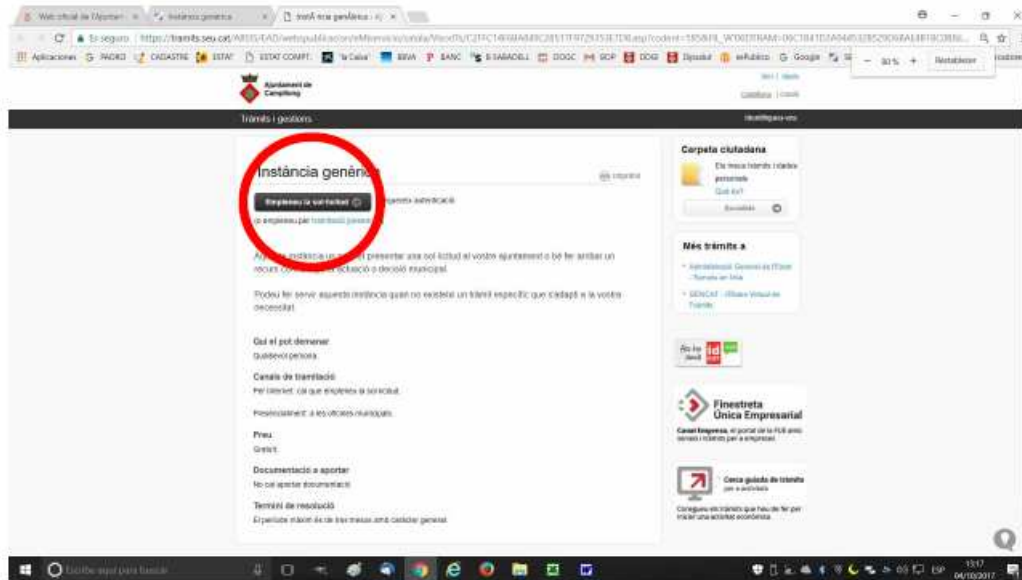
Web oficial de l'Ajuntament | Instància genèrica | Instància genèrica

Es seguro | https://tramits.seu.cat/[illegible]

Aplicaciones | Google | CADASTRE | ESTAT | ESTAT COMPT. | 'la Caixa' | BBVA | BANC | B.SABADELL | DOGC | BOP | BOE | Dipsalut | eAPublica | Google

- 80 % + Restablecer

Ajuntament de Campllong

Inici | Ajuda

Castellano | Català

Tràmits i gestions

Identifiqueu-vos

Instància genèrica

Imprimir

Emplenau la sol·licitud

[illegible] autenticació

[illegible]

Aquesta instància us permet presentar una sol·licitud al vostre ajuntament o bé fer arribar un recurs contra una actuació o decisió municipal.

Podeu fer servir aquesta instància quan no existeixi un tràmit específic que s'adapti a la vostra necessitat.

Qui el pot demanar
Qualsevol persona.

Canals de tramitació
Per Internet: cal que emplenau la sol·licitud.

Presencialment: a les oficines municipals.

Preu
Gratuït.

Documentació a aportar
No cal aportar documentació.

Termini de resolució
El període màxim és de tres mesos amb caràcter general.

Carpeta ciutadana
Els meus tràmits i dades personals
Què és?
Accediu

Més tràmits a
Administració General de l'Estat - Tramita en línia
GENCAT - Oficina Virtual de Tràmits

Finestreta Única Empresarial
Canal Empresa, el portal de la FUE amb serveis i tràmits per a empreses

Cerca guiada de tràmits per a activitats
Coneguereu els tràmits que heu de fer per iniciar una activitat econòmica.

Escribe aquí para buscar

ESP 13:17 04/10/2017